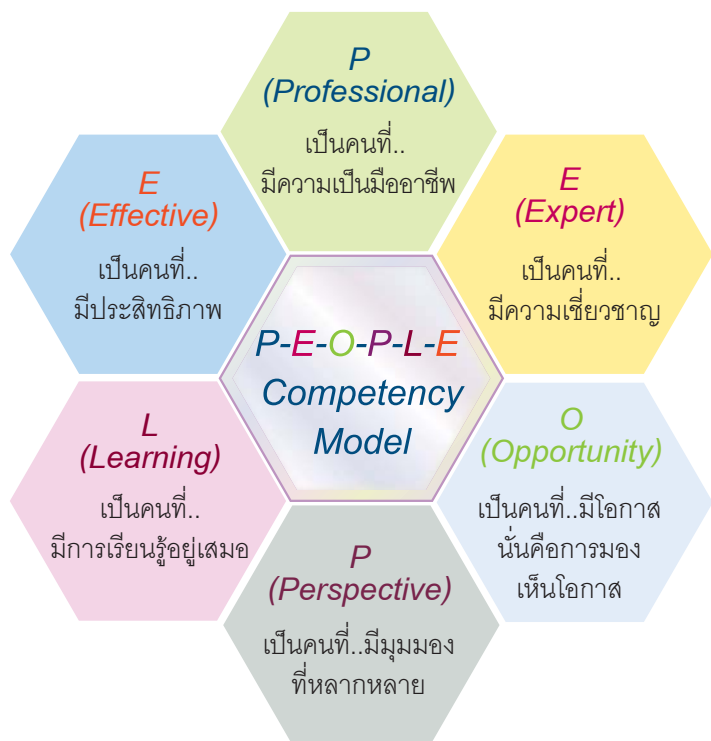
P
(Professional)
เป็นคนที่..
มีความเป็นมืออาชีพ

E
(Effective)
เป็นคนที่..
มีประสิทธิภาพ

E
(Expert)
เป็นคนที่..
มีความเชี่ยวชาญ

P-E-O-P-L-E
Competency
Model

L
(Learning)
เป็นคนที่..
มีการเรียนรู้อยู่เสมอ

O
(Opportunity)
เป็นคนที่..มีโอกาส
นั่นคือการมอง
เห็นโอกาส

P
(Perspective)
เป็นคนที่..มีมุมมอง
ที่หลากหลาย